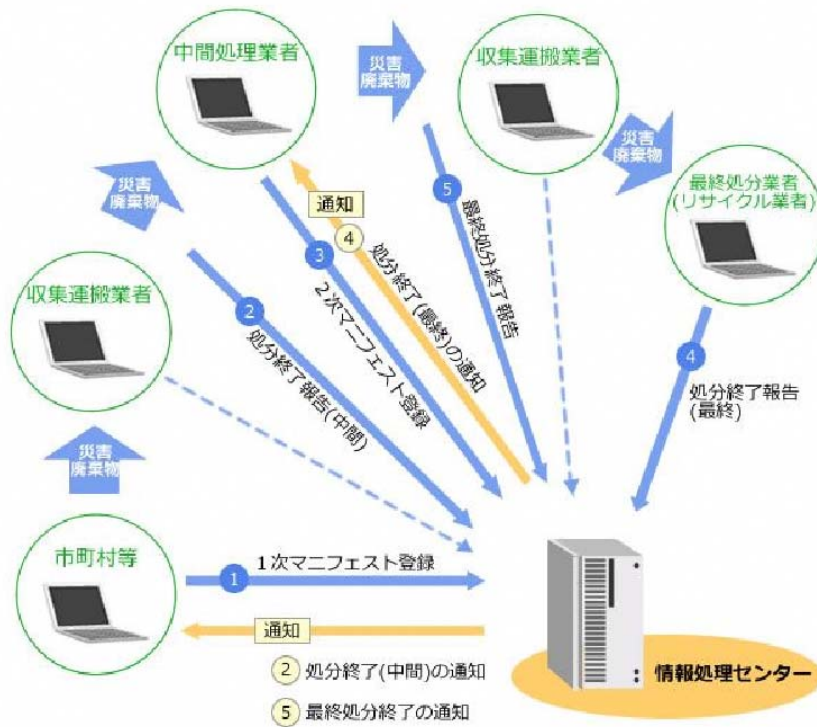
中間処理業者

災害廃棄物

収集運搬業者

災害廃棄物

最終処分業者
(リサイクル業者)

災害廃棄物

通知

④ 処分終了(最終)の通知

⑤ 最終処分終了報告

③ 2次マニフェスト登録

収集運搬業者

② 処分終了報告(中間)

④ 処分終了報告
(最終)

災害廃棄物

市町村等

① 1次マニフェスト登録

通知

② 処分終了(中間)の通知

⑤ 最終処分終了の通知

情報処理センター